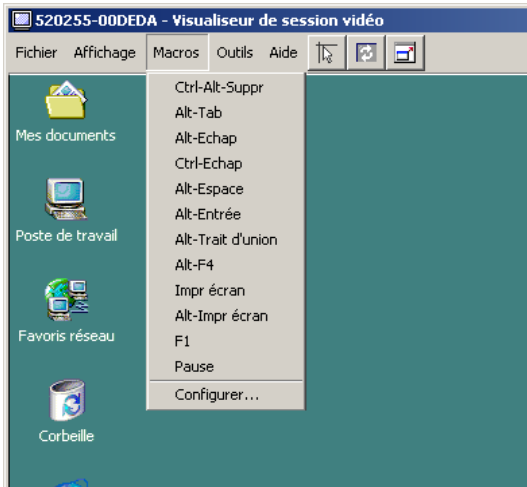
520255-00DEDA - Visualiseur de session vidéo

Fichier Affichage Macros Outils Aide

Ctrl-Alt-Suppr
Alt-Tab
Alt-Echap
Ctrl-Echap
Alt-Espace
Alt-Entrée
Alt-Trait d'union
Alt-F4
Impr écran
Alt-Impr écran
F1
Pause
Configurer...

Mes documents

Poste de travail

Favoris réseau

Corbeille